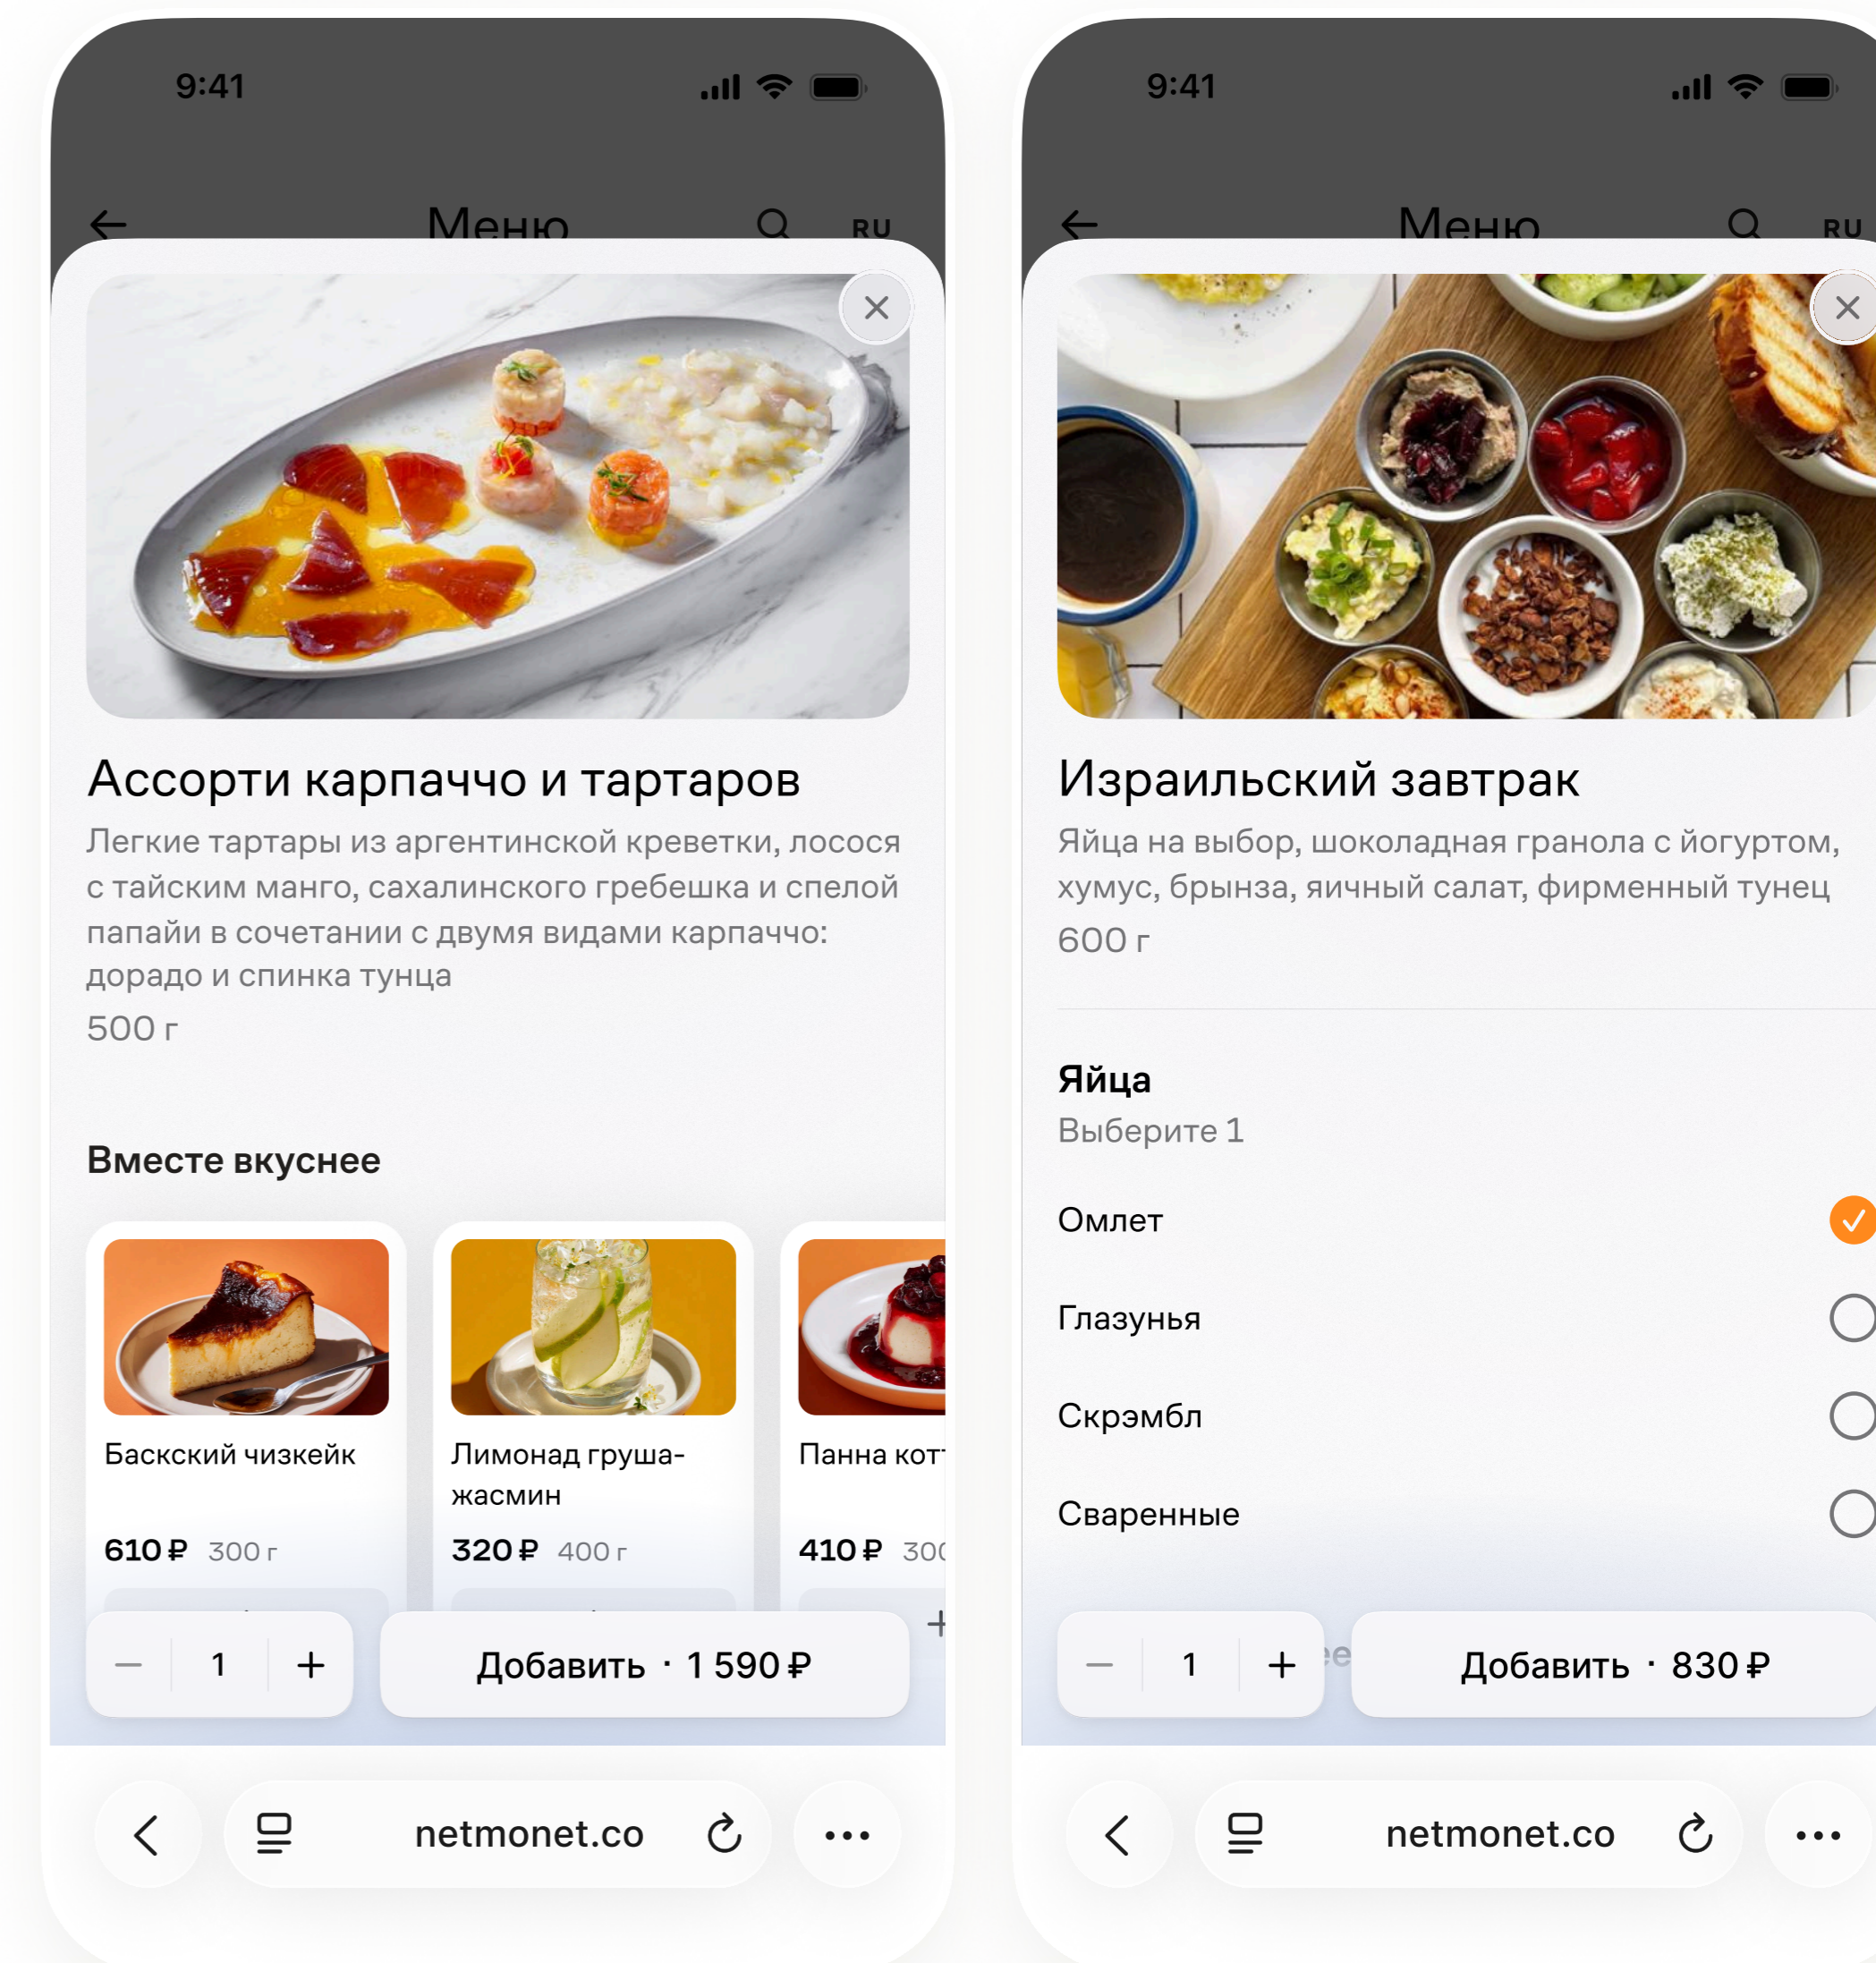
9:41

Меню RU

Ассорти карпаччо и тартаров

Легкие тартары из аргентинской креветки, лосося с тайским манго, сахалинского гребешка и спелой папайи в сочетании с двумя видами карпаччо: дорадо и спинка тунца

500 г

Вместе вкуснее

Баскский чизкейк

610 ₽ 300 г

Лимонад груша-жасмин

320 ₽ 400 г

Панна кот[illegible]

410 ₽ 30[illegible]

— 1 +

Добавить · 1 590 ₽

netmonet.co

9:41

Меню RU

Израильский завтрак

Яйца на выбор, шоколадная гранола с йогуртом, хумус, брынза, яичный салат, фирменный тунец

600 г

Яйца

Выберите 1

Омлет

Глазунья

Скрэмбл

Сваренные

— 1 +

Добавить · 830 ₽

netmonet.co